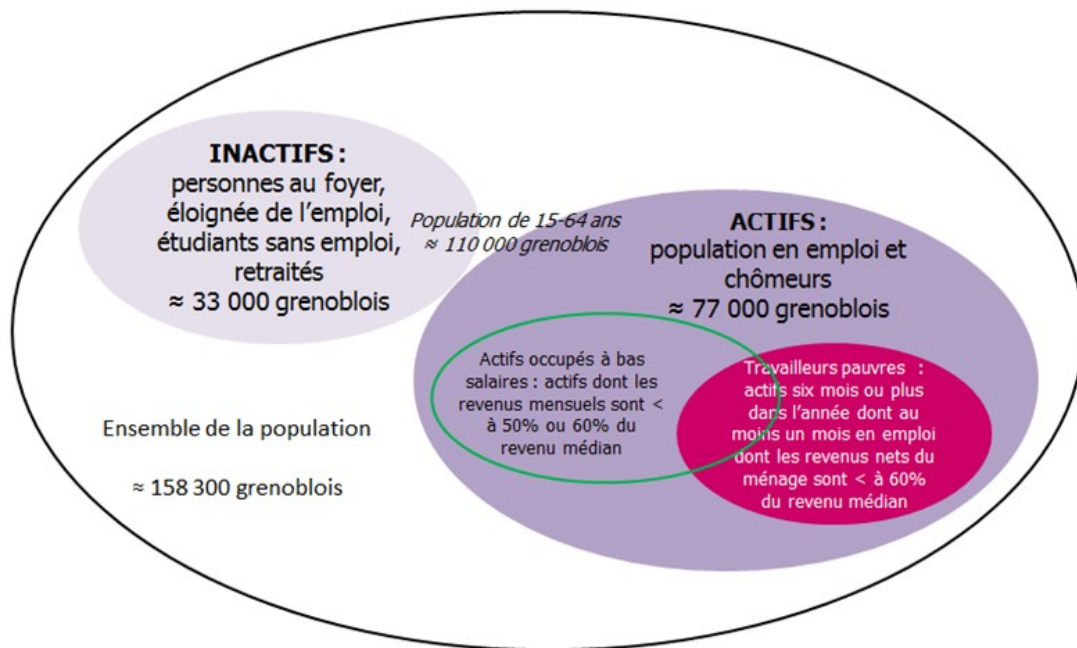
INACTIFS : personnes au foyer, éloignée de l'emploi, étudiants sans emploi, retraités ≈ 33 000 grenoblois

Population de 15-64 ans ≈ 110 000 grenoblois

ACTIFS : population en emploi et chômeurs ≈ 77 000 grenoblois

Actifs occupés à bas salaires : actifs dont les revenus mensuels sont < à 50% ou 60% du revenu médian

Travailleurs pauvres : actifs six mois ou plus dans l'année dont au moins un mois en emploi dont les revenus nets du ménage sont < à 60% du revenu médian

Ensemble de la population

≈ 158 300 grenoblois